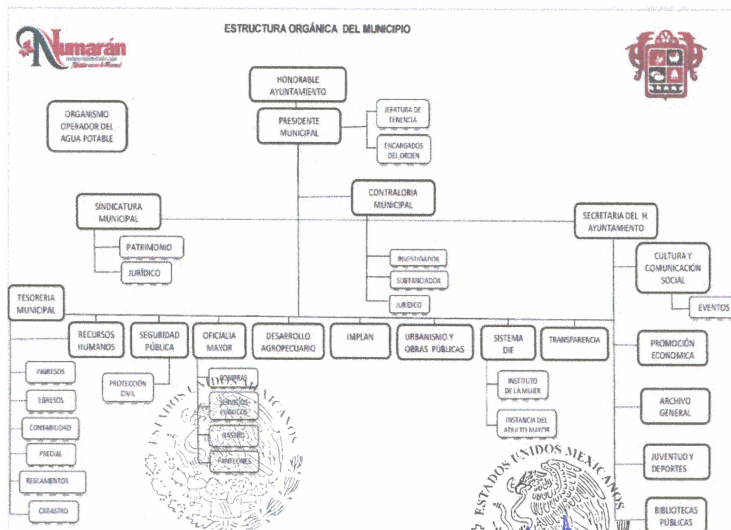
ESTRUCTURA ORGÁNICA DEL MUNICIPIO

Numarán

HONORABLE AYUNTAMIENTO

PRESIDENTE MUNICIPAL

JEFATURA DE TENENCIA

ENCARGADOS DEL ORDEN

ORGANISMO OPERADOR DEL AGUA POTABLE

SINDICATURA MUNICIPAL

PATRIMONIO

JURÍDICO

CONTRALORIA MUNICIPAL

INVESTIGADOR

SUBSTANCIADOR

JURÍDICO

SECRETARIA DEL H. AYUNTAMIENTO

CULTURA Y COMUNICACIÓN SOCIAL

EVENTOS

PROMOCIÓN ECONOMICA

ARCHIVO GENERAL

JUVENTUD Y DEPORTES

BIBLIOTECAS PÚBLICAS

TESORERIA MUNICIPAL

INGRESOS

EGRESOS

CONTABILIDAD

PREDIAL

REGLAMENTOS

CATASTRO

RECURSOS HUMANOS

SEGURIDAD PÚBLICA

PROTECCIÓN CIVIL

OFICIALIA MAYOR

COMPRAS

SERVICIOS PÚBLICOS

RASTRO

PANTEONES

DESARROLLO AGROPECUARIO

IMPLAN

URBANISMO Y OBRAS PÚBLICAS

SISTEMA DIF

INSTITUTO DE LA MUJER

INSTANCIA DEL ADULTO MAYOR

TRANSPARENCIA

ESTADOS UNIDOS MEXICANOS

ESTADOS UNIDOS MEXICANOS